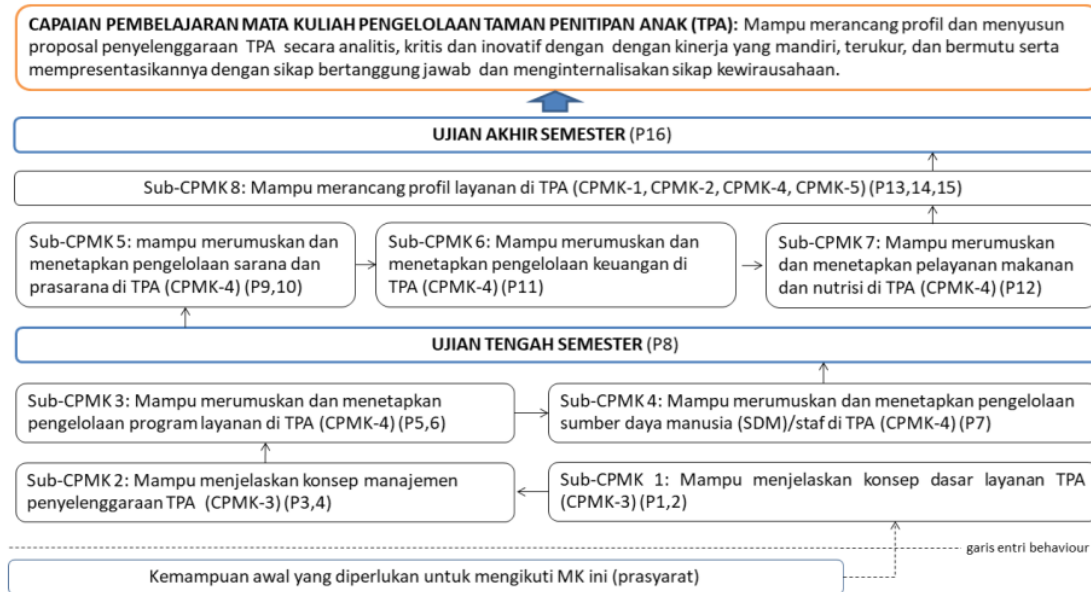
**CAPAIAN PEMBELAJARAN MATA KULIAH PENGELOLAAN TAMAN PENITIPAN ANAK (TPA):** Mampu merancang profil dan menyusun proposal penyelenggaraan TPA secara analitis, kritis dan inovatif dengan dengan kinerja yang mandiri, terukur, dan bermutu serta mempresentasikannya dengan sikap bertanggung jawab dan menginternalisakan sikap kewirausahaan.

**UJIAN AKHIR SEMESTER** (P16)

Sub-CPMK 8: Mampu merancang profil layanan di TPA (CPMK-1, CPMK-2, CPMK-4, CPMK-5) (P13,14,15)

Sub-CPMK 5: mampu merumuskan dan menetapkan pengelolaan sarana dan prasarana di TPA (CPMK-4) (P9,10)

Sub-CPMK 6: Mampu merumuskan dan menetapkan pengelolaan keuangan di TPA (CPMK-4) (P11)

Sub-CPMK 7: Mampu merumuskan dan menetapkan pelayanan makanan dan nutrisi di TPA (CPMK-4) (P12)

**UJIAN TENGAH SEMESTER** (P8)

Sub-CPMK 3: Mampu merumuskan dan menetapkan pengelolaan program layanan di TPA (CPMK-4) (P5,6)

Sub-CPMK 4: Mampu merumuskan dan menetapkan pengelolaan sumber daya manusia (SDM)/staf di TPA (CPMK-4) (P7)

Sub-CPMK 2: Mampu menjelaskan konsep manajemen penyelenggaraan TPA (CPMK-3) (P3,4)

Sub-CPMK 1: Mampu menjelaskan konsep dasar layanan TPA (CPMK-3) (P1,2)

garis entri behaviour

Kemampuan awal yang diperlukan untuk mengikuti MK ini (prasyarat)